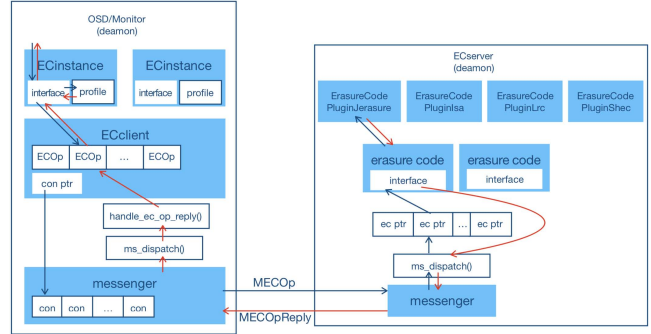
OSD/Monitor
(deamon)

ECinstance
interface
profile

ECinstance
interface
profile

ECclient
ECOp
ECOp
...
ECOp
con ptr

handle_ec_op_reply()

ms_dispatch()

messenger
con
con
...
con

MECOp

MECOpReply

ECserver
(deamon)

ErasureCode
PluginJerasure

ErasureCode
PluginIsa

ErasureCode
PluginLrc

ErasureCode
PluginShec

erasure code
interface

erasure code
interface

ec ptr
ec ptr
...
ec ptr

ms_dispatch()

messenger